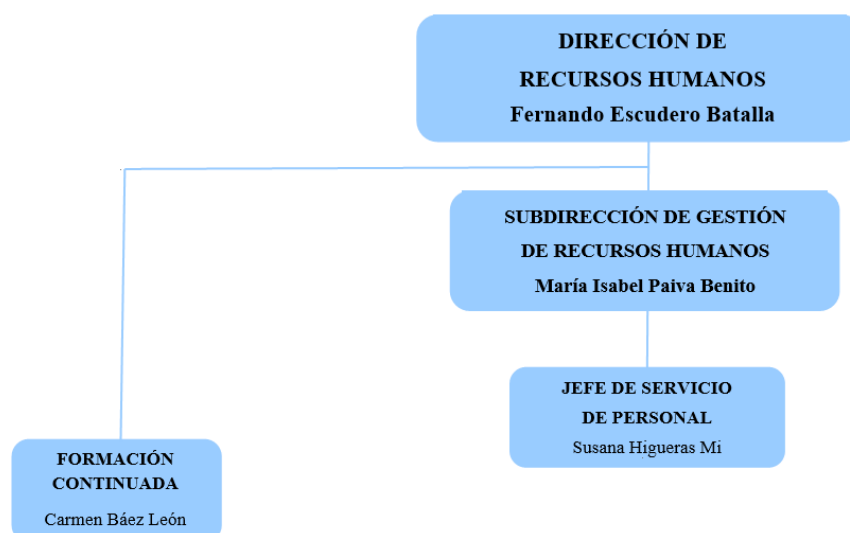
DIRECCIÓN DE
RECURSOS HUMANOS
Fernando Escudero Batalla

SUBDIRECCIÓN DE GESTIÓN
DE RECURSOS HUMANOS
María Isabel Paiva Benito

JEFE DE SERVICIO
DE PERSONAL
Susana Higueras Mi

FORMACIÓN
CONTINUADA
Carmen Báez León